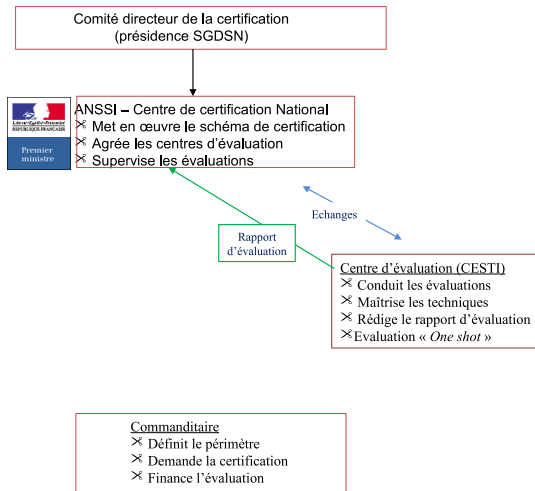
Comité directeur de la certification
(présidence SGDSN)

Liberté • Égalité • Fraternité
RÉPUBLIQUE FRANÇAISE
Premier ministre

ANSSI – Centre de certification National
✂ Met en œuvre le schéma de certification
✂ Agrée les centres d'évaluation
✂ Supervise les évaluations

Echanges

Rapport d'évaluation

Centre d'évaluation (CESTI)
✂ Conduit les évaluations
✂ Maîtrise les techniques
✂ Rédige le rapport d'évaluation
✂ Evaluation « *One shot* »

Commanditaire
✂ Définit le périmètre
✂ Demande la certification
✂ Finance l'évaluation